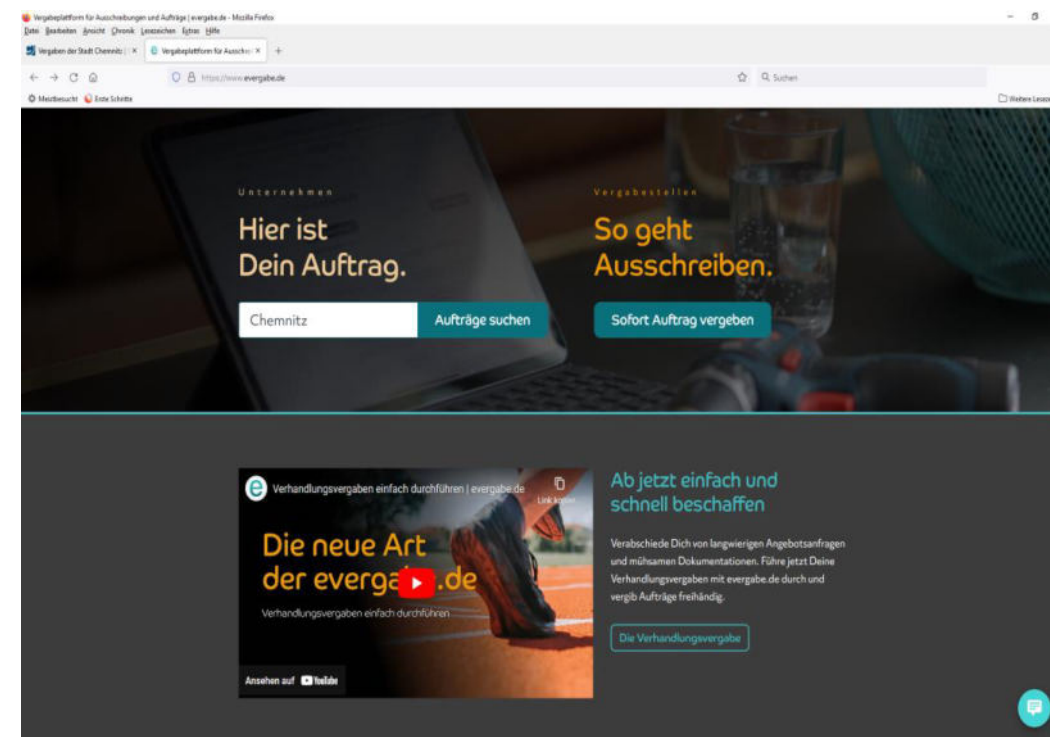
Vergabeplattform für Ausschreibungen und Aufträge | evergabe.de - Mozilla Firefox
Datei Bearbeiten Ansicht Chronik Lesezeichen Extras Hilfe
Vergaben der Stadt Chemnitz | × Vergabeplattform für Ausschr × +
https://www.evergabe.de
Suchen
Meistbesucht Erste Schritte
Weitere Lesez

Unternehmen
Hier ist Dein Auftrag.
Chemnitz
Aufträge suchen

Vergabestellen
So geht Ausschreiben.
Sofort Auftrag vergeben

Verhandlungsvergaben einfach durchführen | evergabe.de
Link kopieren
Die neue Art der evergabe.de
Verhandlungsvergaben einfach durchführen
Ansehen auf YouTube

Ab jetzt einfach und schnell beschaffen

Verabschiede Dich von langwierigen Angebotsanfragen und mühsamen Dokumentationen. Führe jetzt Deine Verhandlungsvergaben mit evergabe.de durch und vergib Aufträge freihändig.

Die Verhandlungsvergabe